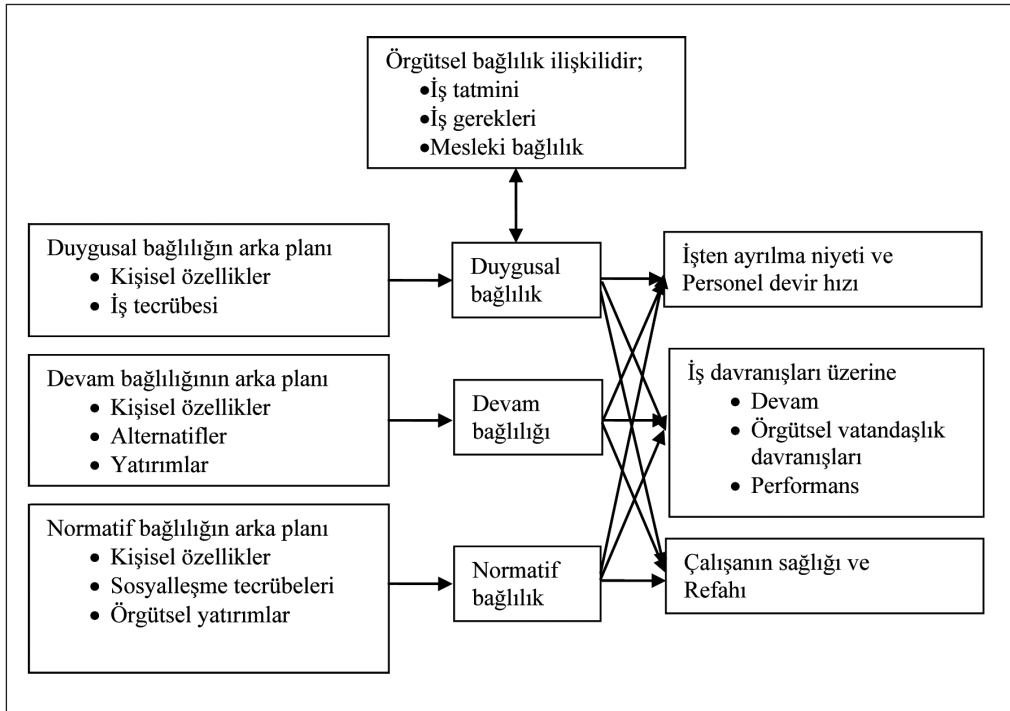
Örgütsel bağlılık ilişkilidir;
•İş tatmini
•İş gerekleri
•Mesleki bağlılık

Duygusal bağlılığın arka planı
• Kişisel özellikler
• İş tecrübesi

Duygusal bağlılık

İşten ayrılma niyeti ve Personel devir hızı

Devam bağlılığının arka planı
• Kişisel özellikler
• Alternatifler
• Yatırımlar

Devam bağlılığı

İş davranışları üzerine
• Devam
• Örgütsel vatandaşlık davranışları
• Performans

Normatif bağlılığın arka planı
• Kişisel özellikler
• Sosyalleşme tecrübeleri
• Örgütsel yatırımlar

Normatif bağlılık

Çalışanın sağlığı ve Refahı